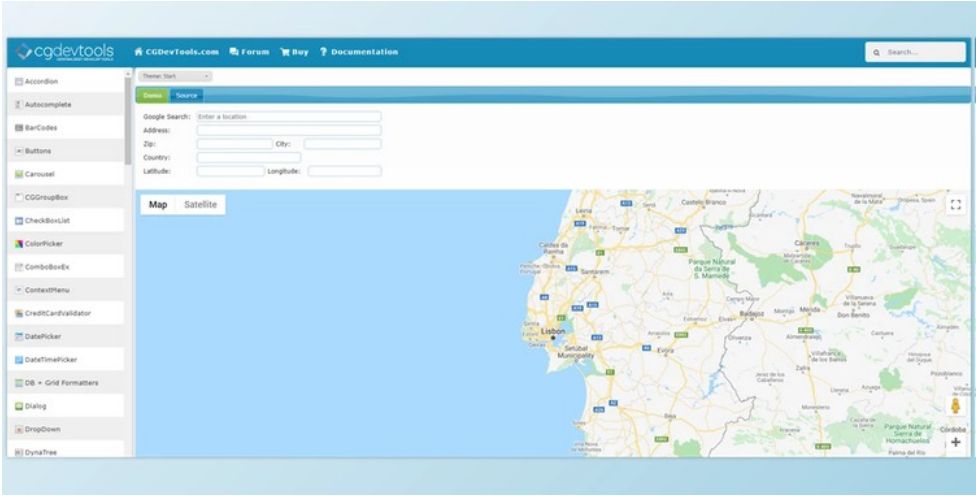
cgdevtools

CGDevTools.com Forum Buy ? Documentation

Search...

Accordion
Autocomplete
BarCodes
Buttons
Carousel
CGGroupBox
CheckBoxList
ColorPicker
ComboBoxEx
ContextMenu
CreditCardValidator
DatePicker
DateTimePicker
DB + Grid Formatters
Dialog
DropDown
DynaTree

Theme: Start

Demo Source

Google Search: Enter a location
Address:
Zip: City:
Country:
Latitude: Longitude:

Map Satellite

Castelo Branco
Leiria
Caldas da Rainha
Santarém
Parque Natural da Serra de S. Mamede
Cáceres
Campo Maior
Badajoz
Mérida
Lisbon
Setúbal Municipality
Évora
Villanueva de la Serena
Don Benito
Zafra
Córdoba
Parque Natural Sierra de Hornachuelos
Beja
Palma del Río